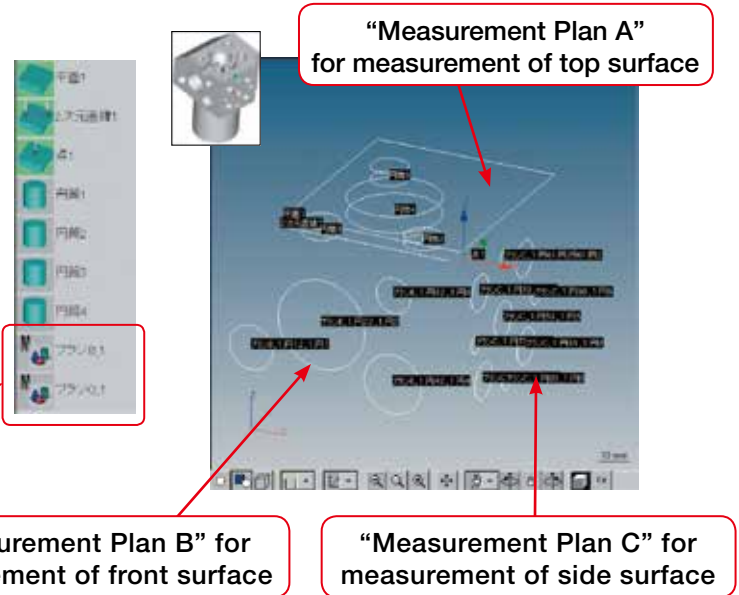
“Measurement Plan A” for measurement of top surface

平面1
2次元直線1
点1
円筒1
円筒2
円筒3
円筒4
プランB.1
プランC.1

urement Plan B” for
ment of front surface

“Measurement Plan C” for measurement of side surface